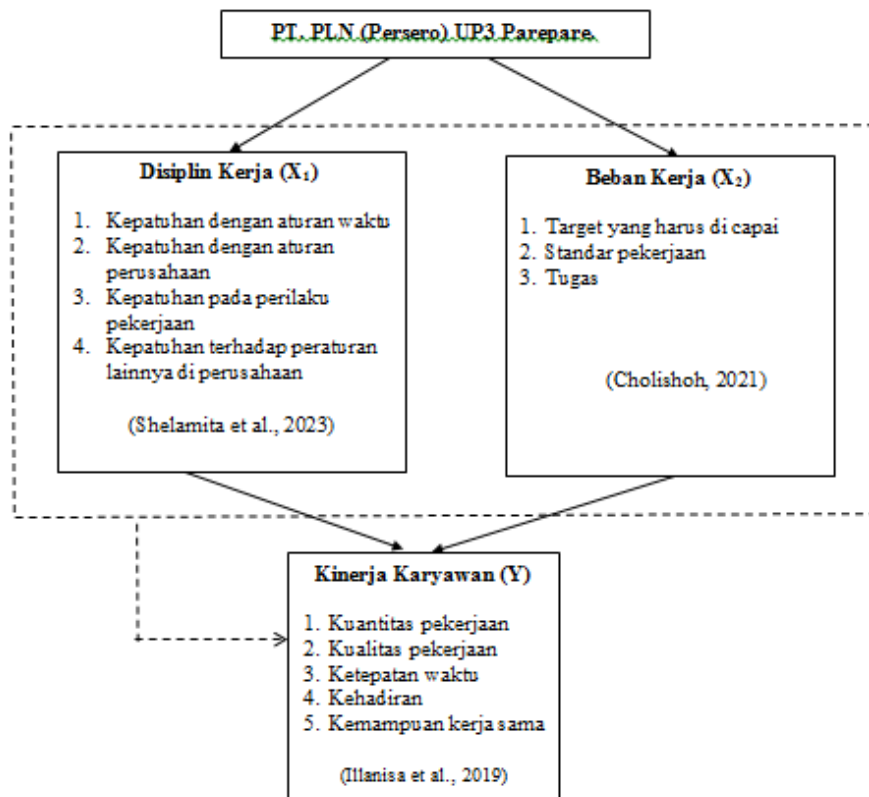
PT. PLN (Persero) UP3 Parepare.

Disiplin Kerja ($X_1$)

1. Kepatuhan dengan aturan waktu
2. Kepatuhan dengan aturan perusahaan
3. Kepatuhan pada perilaku pekerjaan
4. Kepatuhan terhadap peraturan lainnya di perusahaan

(Shelamita et al., 2023)

Beban Kerja ($X_2$)

1. Target yang harus di capai
2. Standar pekerjaan
3. Tugas

(Cholishoh, 2021)

Kinerja Karyawan (Y)

1. Kuantitas pekerjaan
2. Kualitas pekerjaan
3. Ketepatan waktu
4. Kehadiran
5. Kemampuan kerja sama

(Ilanisa et al., 2019)